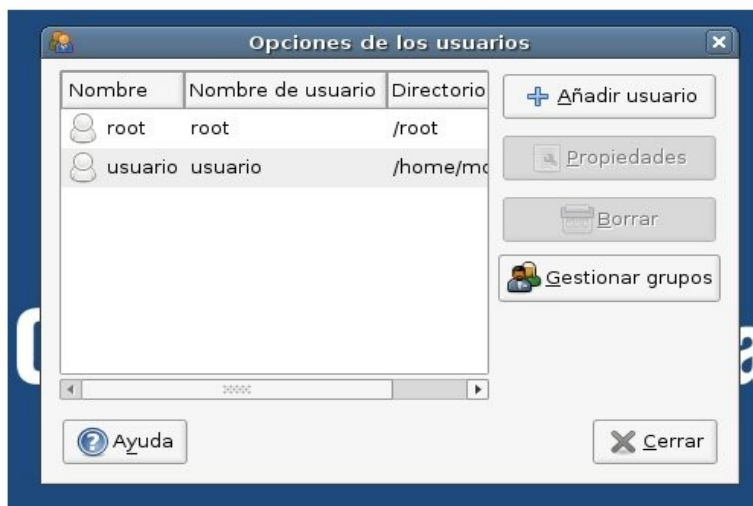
Opciones de los usuarios

| Nombre | Nombre de usuario | Directorio |
|---|---|---|
| root | root | /root |
| usuario | usuario | /home/mc |

Añadir usuario

Propiedades

Borrar

Gestionar grupos

Ayuda

Cerrar